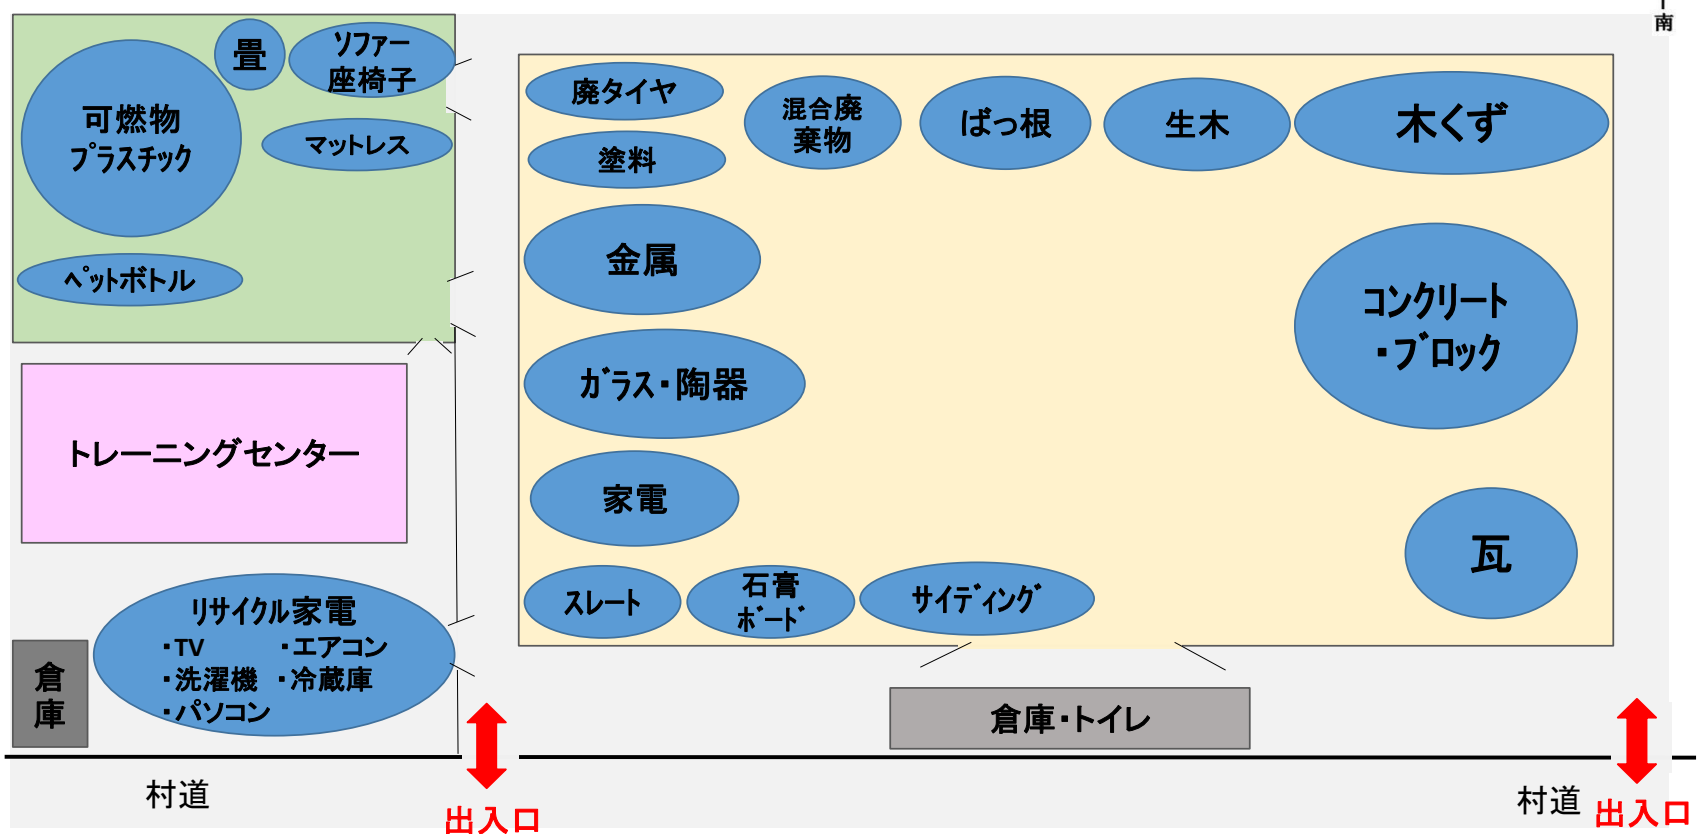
南

畳

ソファー
座椅子

可燃物
プラスチック

マットレス

ペットボトル

トレーニングセンター

リサイクル家電
・TV　・エアコン
・洗濯機　・冷蔵庫
・パソコン

倉
庫

廃タイヤ

塗料

混合廃
棄物

ばっ根

生木

木くず

金属

コンクリート
・ブロック

ガラス・陶器

家電

瓦

スレート

石膏
ボード

サイディング

倉庫・トイレ

村道

出入口

村道

出入口